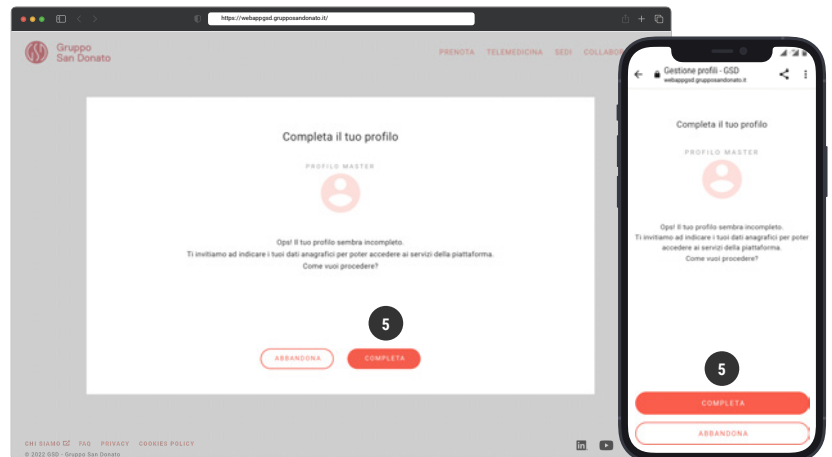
https://webappgsd.grupposandonato.it/

Gruppo San Donato

PRENOTA TELEMEDICINA SEDI COLLABO

Completa il tuo profilo

PROFILO MASTER

Ops! Il tuo profilo sembra incompleto.
Ti invitiamo ad indicare i tuoi dati anagrafici per poter accedere ai servizi della piattaforma.
Come vuoi procedere?

5

ABBANDONA COMPLETA

CHI SIAMO FAQ PRIVACY COOKIES POLICY

© 2022 GSD - Gruppo San Donato

Gestione profili - GSD
webappgsd.grupposandonato.it

Completa il tuo profilo

PROFILO MASTER

Ops! Il tuo profilo sembra incompleto.
Ti invitiamo ad indicare i tuoi dati anagrafici per poter accedere ai servizi della piattaforma.
Come vuoi procedere?

5

COMPLETA

ABBANDONA